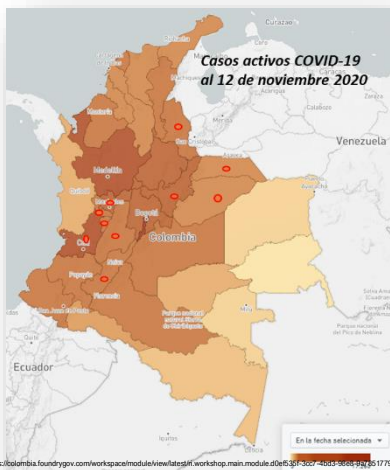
Casos activos COVID-19
al 12 de noviembre 2020

Venezuela
Colombia
Medellín
Bogotá
Montería
Quibdó
Cali
Popayán
Neiva
Florencia
Ecuador

En la fecha seleccionada

s://colombia.foundrygov.com/workspace/module/view/latest/n.workshop.main.module.d0ef535f-3cc7-4bd3-9868-9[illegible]